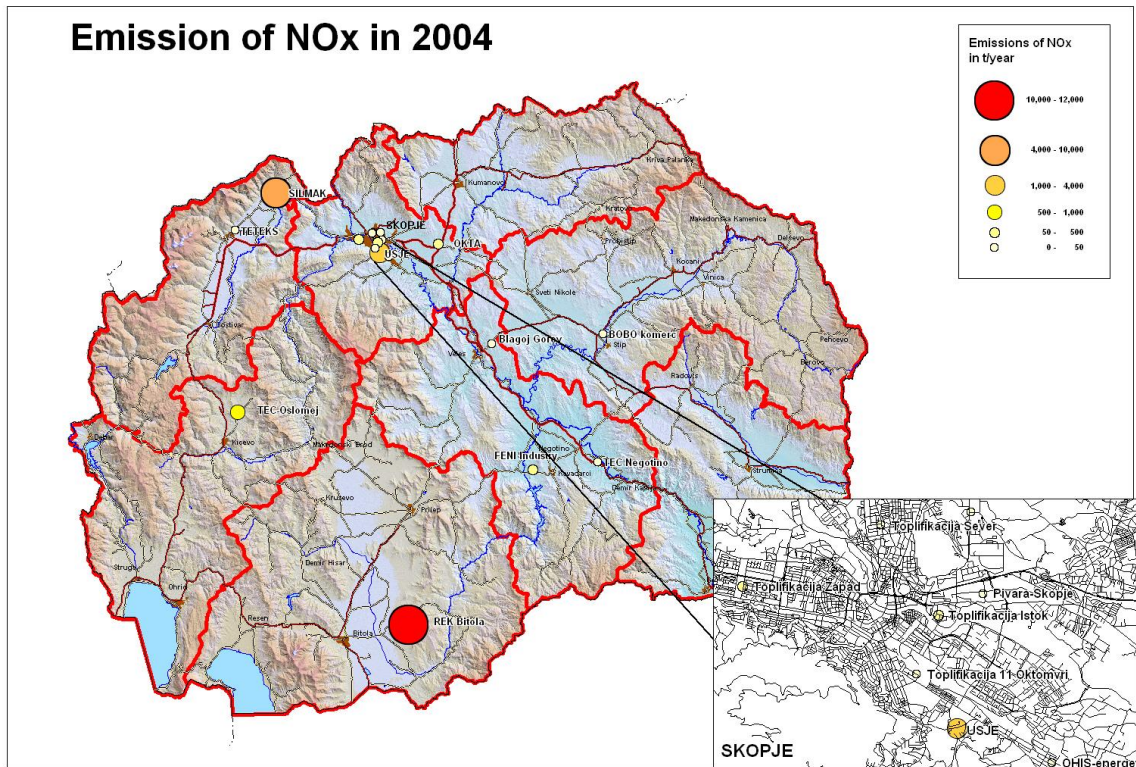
Emission of NOx in 2004

Emissions of NOx in t/year

10,000 - 12,000

4,000 - 10,000

1,000 - 4,000

500 - 1,000

50 - 500

0 - 50

SILMAK

TETEKS

SKOPJE

OKTA

USJE

Kumanovo

Kriva Palanka

Kratovo

Makedonska Kamenica

Delcevo

Probistip

Kocani

Vinica

Sveti Nikole

BOBO komerc

Stip

Blagoj Gorev

Veles

Pehcevo

Berovo

Radovis

TEC Oslomej

Kicevo

Debar

Makedonski Brod

FENI Industry

Negotino

TEC Negotino

Kavadarci

Demir Kapija

Strumica

Krusevo

Prilep

Demir Hisar

Struga

Ohrid

Resen

Bitola

REK Bitola

Tostivar

Toplifikacija Sever

Toplifikacija Zapad

Pivara-Skopje

Toplifikacija Istok

Toplifikacija 11 Oktomvri

USJE

SKOPJE

OHIS-energ